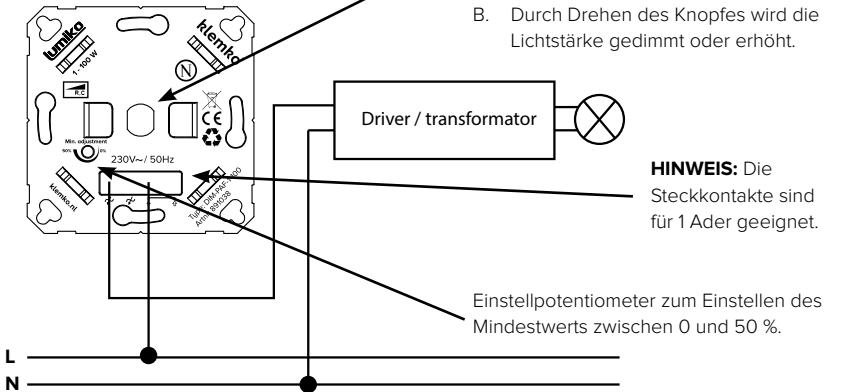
B. Durch Drehen des Knopfes wird die Lichtstärke gedimmt oder erhöht.

lumiko
klemko
1 - 100 W
N
R,C
CE
Min. adjustment
50%
0%
230V~/ 50Hz
klemko.nl
Type DIM-PAC 100
Art.nr. 891038

Driver / transformator

**HINWEIS:** Die Steckkontakte sind für 1 Ader geeignet.

Einstellpotentiometer zum Einstellen des Mindestwerts zwischen 0 und 50 %.

L
N